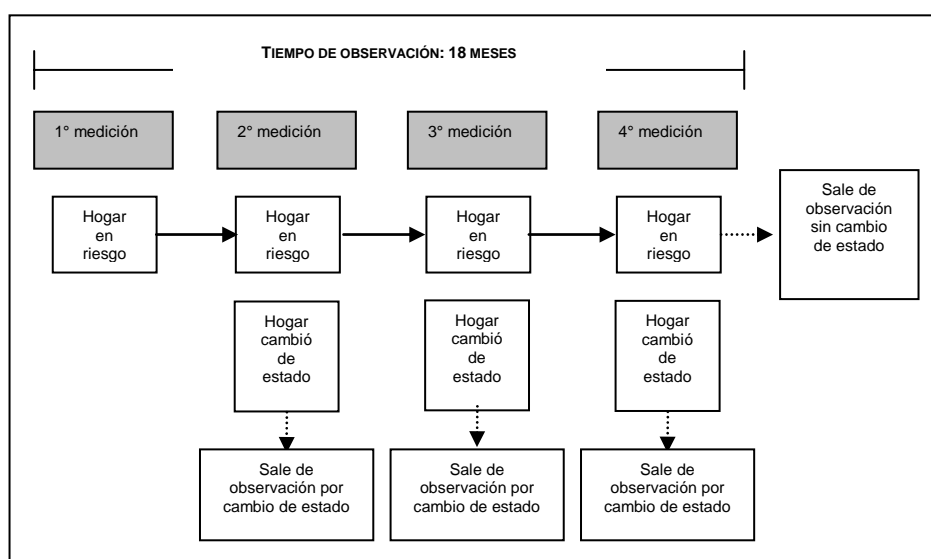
TIEMPO DE OBSERVACIÓN: 18 MESES

1° medición

2° medición

3° medición

4° medición

Hogar en riesgo

Hogar en riesgo

Hogar en riesgo

Hogar en riesgo

Sale de observación sin cambio de estado

Hogar cambió de estado

Hogar cambió de estado

Hogar cambió de estado

Sale de observación por cambio de estado

Sale de observación por cambio de estado

Sale de observación por cambio de estado